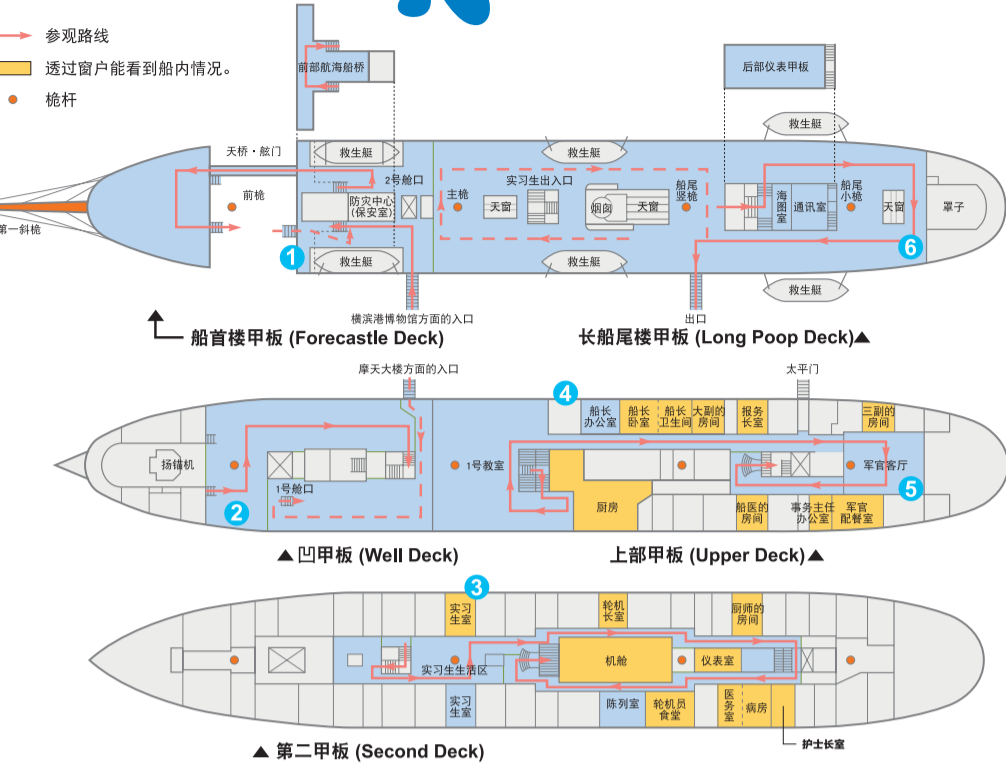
参观路线
透过窗户能看到船内情况。
桅杆

前部航海船桥
后部仪表甲板
天桥・舷门
救生艇
救生艇
救生艇
救生艇
救生艇
救生艇
2号舱口
前桅
第一斜桅
防灾中心（保安室）
主桅
实习生出入口
天窗
烟囱
天窗
船尾竖桅
海图室
通讯室
船尾小桅
天窗
罩子
1
6
横滨港博物馆方面的入口
出口
船首楼甲板 (Forecastle Deck)
长船尾楼甲板 (Long Poop Deck)▲

摩天大楼方面的入口
太平门
4
船长办公室
船长卧室
船长卫生间
大副的房间
报务长室
三副的房间
扬锚机
1号舱口
1号教室
厨房
军官客厅
2
5
船医的房间
事务主任办公室
军官配餐室
▲凹甲板 (Well Deck)
上部甲板 (Upper Deck)▲

3
实习生室
轮机长室
厨师的房间
实习生生活区
机舱
仪表室
实习生室
陈列室
轮机员食堂
医务室
病房
护士长室
▲ 第二甲板 (Second Deck)